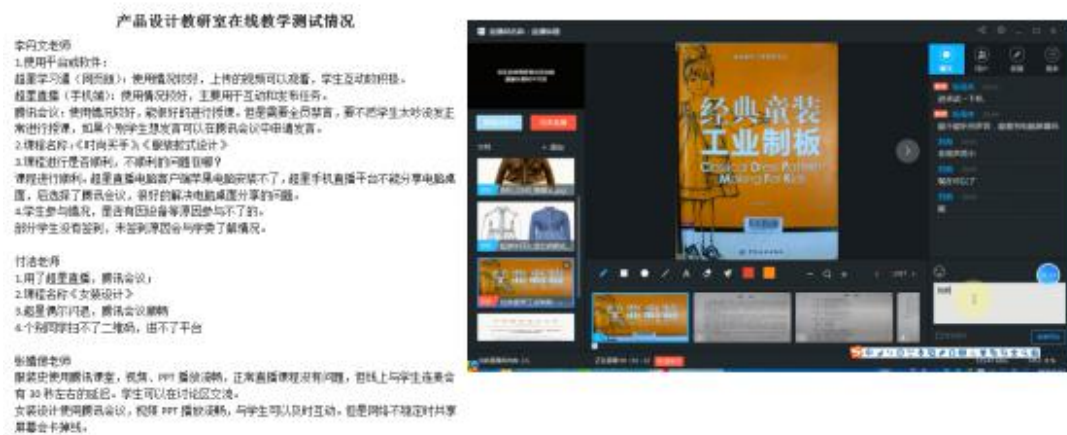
产品设计教研室在线教学测试情况

李丹文老师
1.使用平台或软件：
超星学习通（网页端）：使用情况较好，上传的视频可以观看，学生互动较积极。
超星直播（手机端）：使用情况较好，主要用于互动和发布任务。
腾讯会议：使用情况较好，能够较好的进行授课，但是需要全员禁言，要不然学生太吵会发生常进行授课，如果个别学生想发言可以在腾讯会议中申请发言。
2.课程名称：《时尚买手》《服装款式设计》
3.课程进行是否顺利，不顺利的问题有哪？
课程进行顺利，超星直播电脑客户端安装不了，超星手机直播平台不能分享电脑桌面，后选择了腾讯会议，很好的解决电脑桌面分享的问题。
4.学生参与情况，是否有因设备等原因参与不了的。
部分学生没有签到，未签到原因会与学委了解情况。

付洁老师
1.用了超星直播，腾讯会议；
2.课程名称《女装设计》
3.超星偶尔闪退，腾讯会议顺畅
4.个别同学扫不了二维码，进不了平台

张耀增老师
服装史使用腾讯课堂，视频、PPT 播放流畅，正常直播课程没有问题，但线上与学生连麦会有 30 秒左右的延迟，学生可以在讨论区交流。
女装设计使用腾讯会议，视频 PPT 播放流畅，与学生可以及时互动，但是网络不稳定时共享屏幕会卡掉线。

经典童装
工业制板
Classical Dress Pattern
Making For Kids